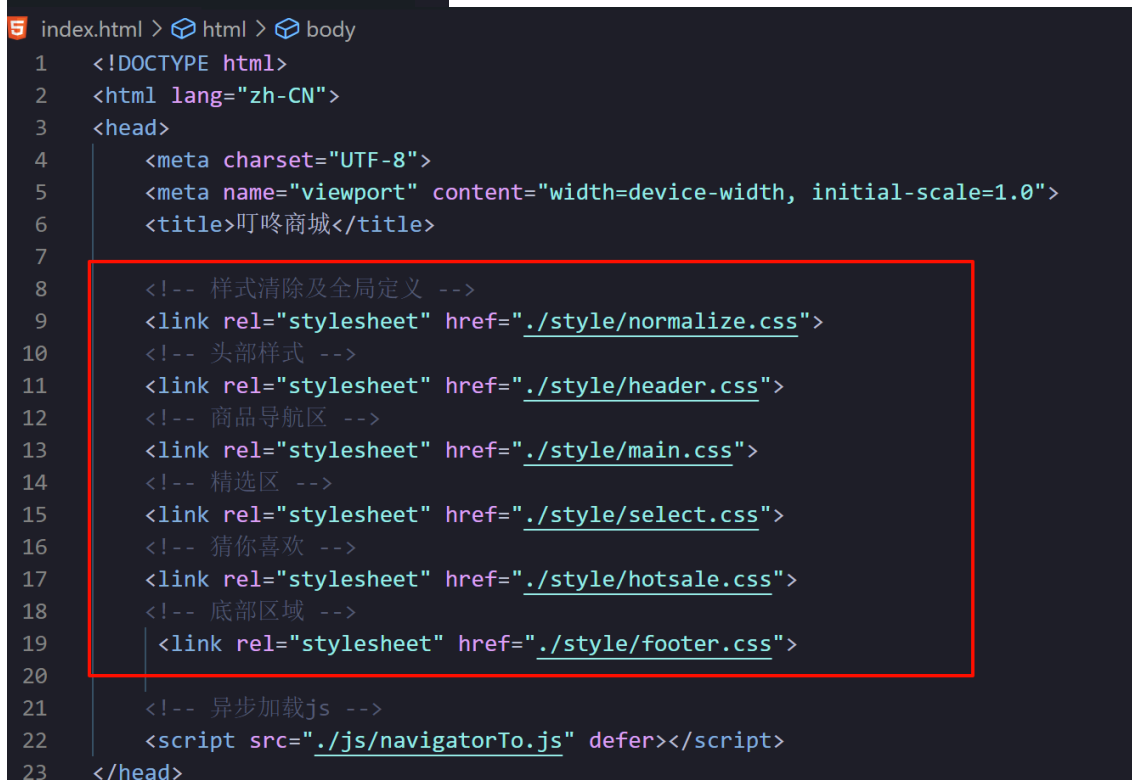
index.html > html > body
1 <!DOCTYPE html>
2 <html lang="zh-CN">
3 <head>
4 <meta charset="UTF-8">
5 <meta name="viewport" content="width=device-width, initial-scale=1.0">
6 <title>叮咚商城</title>
7
8 <!-- 样式清除及全局定义 -->
9 <link rel="stylesheet" href="./style/normalize.css">
10 <!-- 头部样式 -->
11 <link rel="stylesheet" href="./style/header.css">
12 <!-- 商品导航区 -->
13 <link rel="stylesheet" href="./style/main.css">
14 <!-- 精选区 -->
15 <link rel="stylesheet" href="./style/select.css">
16 <!-- 猜你喜欢 -->
17 <link rel="stylesheet" href="./style/hotsale.css">
18 <!-- 底部区域 -->
19 <link rel="stylesheet" href="./style/footer.css">
20
21 <!-- 异步加载js -->
22 <script src="./js/navigatorTo.js" defer></script>
23 </head>